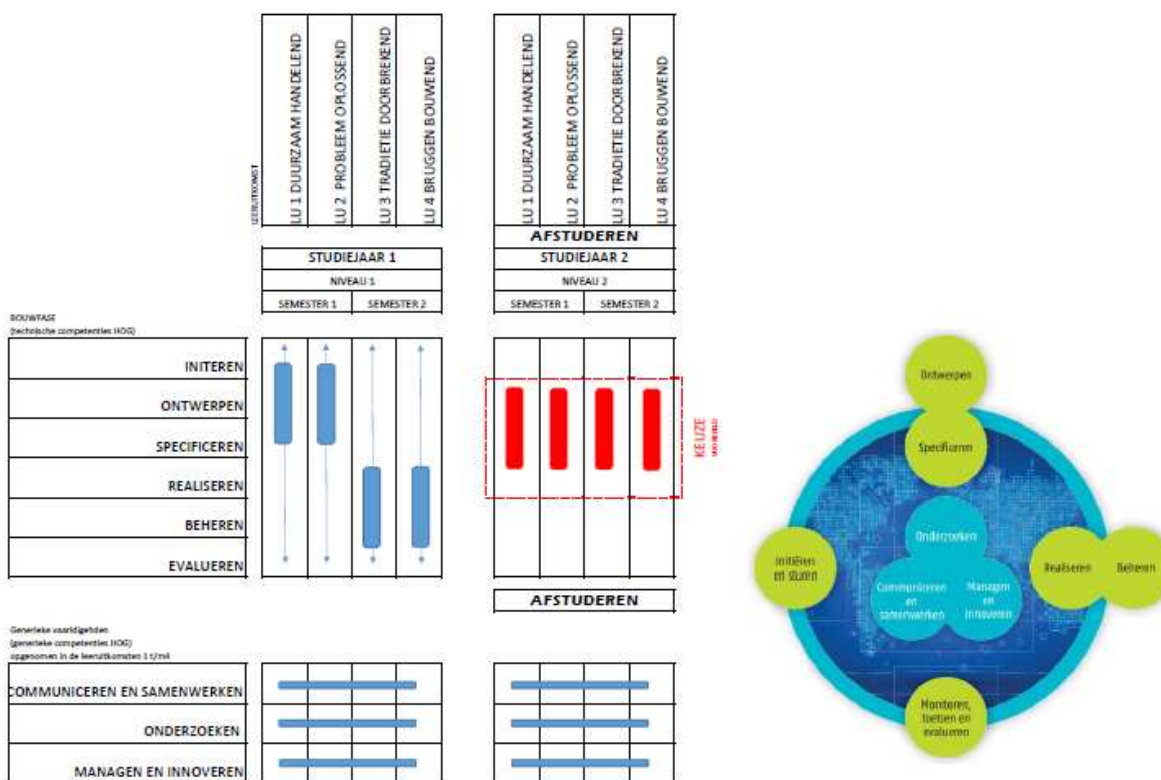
LEERUITKOMST

LU 1 DUURZAAM HANDELEND
LU 2 PROBLEEM OPLOSSEND
LU 3 TRADITIE DOORBREKEND
LU 4 BRUGGEN BOUWEND

STUDIEJAAR 1
NIVEAU 1
SEMESTER 1 | SEMESTER 2

LU 1 DUURZAAM HANDELEND
LU 2 PROBLEEM OPLOSSEND
LU 3 TRADITIE DOORBREKEND
LU 4 BRUGGEN BOUWEND

AFSTUDEREN
STUDIEJAAR 2
NIVEAU 2
SEMESTER 1 | SEMESTER 2

BOUWFASE
(technische competenties HOG)

INITEREN
ONTWERPEN
SPECIFICEREN
REALISEREN
BEHEREN
EVALUEREN

KEUZE
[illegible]

AFSTUDEREN

Generieke vaardigheden
(generieke competenties HOG)
opgenomen in de leeruitkomsten 1 t/m4

COMMUNICEREN EN SAMENWERKEN
ONDERZOEKEN
MANAGEN EN INNOVEREN

Ontwerpen
Specificeren
Onderzoeken
Initiëren en sturen
Communiceren en samenwerken
Managen en innoveren
Realiseren
Beheren
Monitoren, toetsen en evalueren